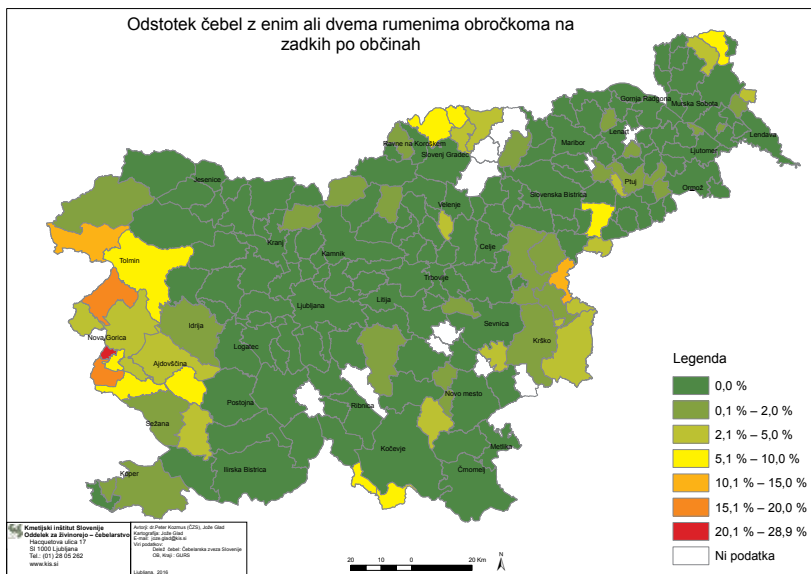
Odstotek čebel z enim ali dvema rumenima obročkoma na zadkih po občinah

Gornja Radgona
Murska Sobota
Lenart
Lendava
Ravne na Koroškem
Slovenj Gradec
Maribor
Ljutomer
Ptuj
Ormož
Jesenice
Slovenska Bistrica
Velenje
Kranj
Tolmin
Kamnik
Celje
Trbovlje
Idrija
Ljubljana
Litija
Nova Gorica
Sevnica
Logatec
Krško
Ajdovščina
Postojna
Ribnica
Novo mesto
Sežana
Metlika
Kočevje
Črnomelj
Koper
Ilirska Bistrica

Legenda
0,0 %
0,1 % – 2,0 %
2,1 % – 5,0 %
5,1 % – 10,0 %
10,1 % – 15,0 %
15,1 % – 20,0 %
20,1 % – 28,9 %
Ni podatka

Kmetijski inštitut Slovenije
Oddelek za živinorejo – čebelarstvo
Hacquetova ulica 17
SI 1000 Ljubljana
Tel.: (01) 28 05 262
www.kis.si

Avtorji: dr Peter Kozmus (ČZS), Jože Glad
Kartografija: Jože Glad
E-mail: joze.glad@kis.si
Viri podatkov:
Delež čebel: Čebelarska zveza Slovenije
OB, Kraji : GURS

Ljubljana, 2016

20 10 0 20 Km
N